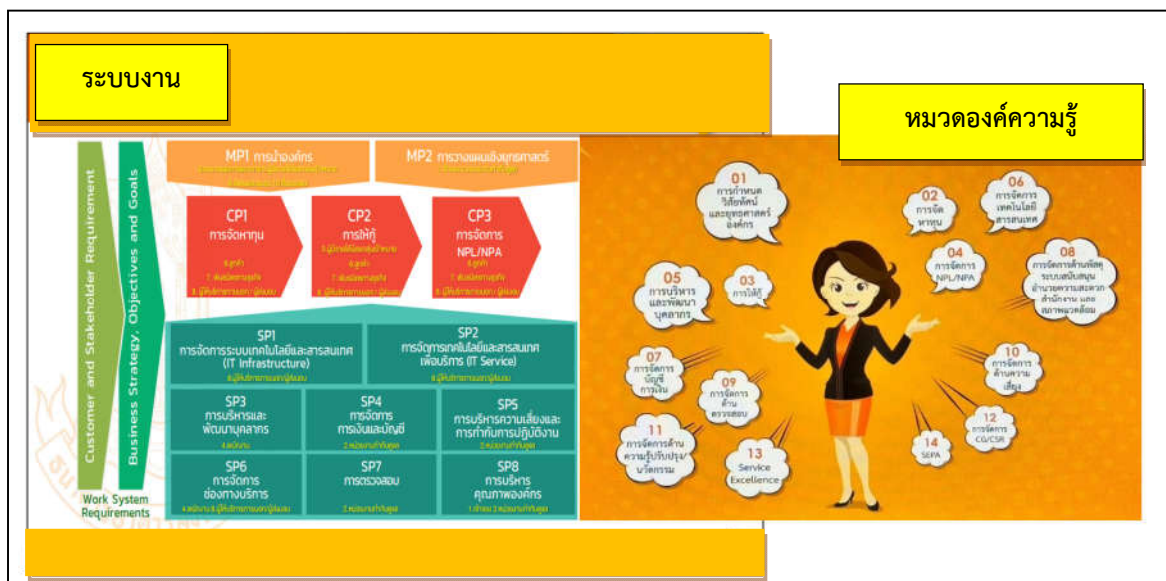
ระบบงาน

หมวดองค์ความรู้

Customer and Stakeholder Requirement

Business Strategy, Objectives and Goals

MP1 การนำองค์กร
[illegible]

MP2 การวางแผนเชิงยุทธศาสตร์
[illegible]

CP1
การจัดหาทุน
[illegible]

CP2
การให้กู้
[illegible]

CP3
การจัดการ NPL/NPA
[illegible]

SP1
การจัดการระบบเทคโนโลยีและสารสนเทศ (IT Infrastructure)
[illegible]

SP2
การจัดการเทคโนโลยีและสารสนเทศเพื่อบริการ (IT Service)
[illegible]

SP3
การบริหารและพัฒนาบุคลากร
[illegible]

SP4
การจัดการการเงินและบัญชี
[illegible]

SP5
การบริหารความเสี่ยงและการกำกับการปฏิบัติงาน
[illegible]

SP6
การจัดการช่องทางบริการ
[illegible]

SP7
การตรวจสอบ
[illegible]

SP8
การบริหารคุณภาพองค์กร
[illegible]

Work System Requirements

01 การกำหนดวิสัยทัศน์และยุทธศาสตร์องค์กร

02 การจัดหาทุน

03 การให้กู้

04 การจัดการ NPL/NPA

05 การบริหารและพัฒนาบุคลากร

06 การจัดการเทคโนโลยีสารสนเทศ

07 การจัดการบัญชีการเงิน

08 การจัดการด้านพัสดุ ระบบสนับสนุนอำนวยความสะดวกสำนักงาน และสภาพแวดล้อม

09 การจัดการด้านตรวจสอบ

10 การจัดการด้านความเสี่ยง

11 การจัดการด้านความรู้ปรับปรุง/นวัตกรรม

12 การจัดการ CG/CSR

13 Service Excellence

14 SEPA